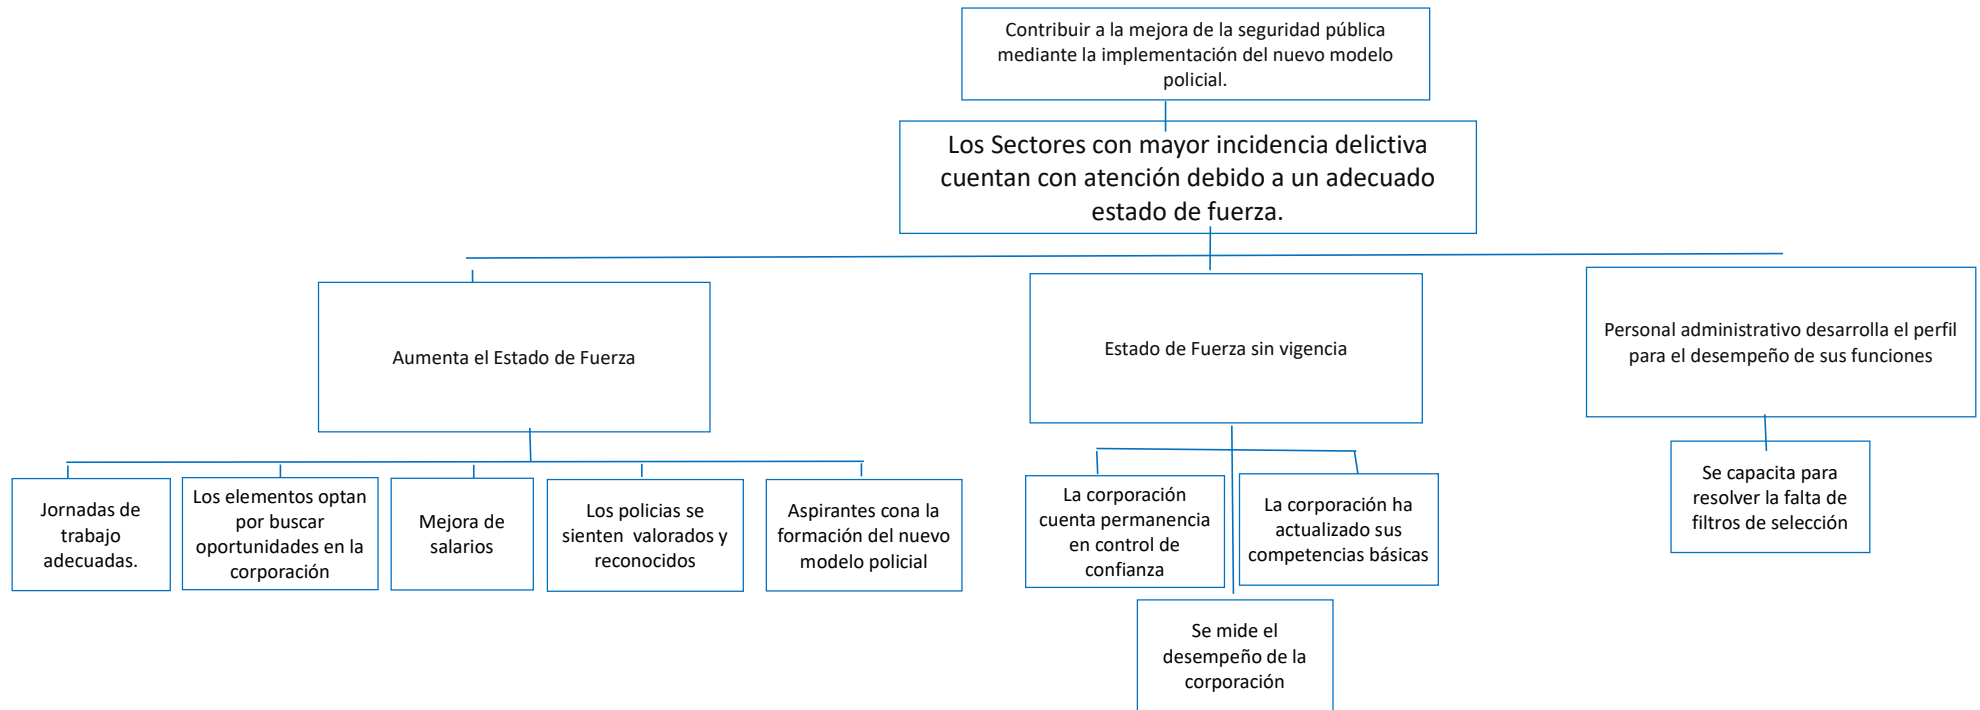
Contribuir a la mejora de la seguridad pública mediante la implementación del nuevo modelo policial.

Los Sectores con mayor incidencia delictiva cuentan con atención debido a un adecuado estado de fuerza.

Aumenta el Estado de Fuerza

Estado de Fuerza sin vigencia

Personal administrativo desarrolla el perfil para el desempeño de sus funciones

Jornadas de trabajo adecuadas.

Los elementos optan por buscar oportunidades en la corporación

Mejora de salarios

Los policias se sienten valorados y reconocidos

Aspirantes cona la formación del nuevo modelo policial

La corporación cuenta permanencia en control de confianza

La corporación ha actualizado sus competencias básicas

Se mide el desempeño de la corporación

Se capacita para resolver la falta de filtros de selección